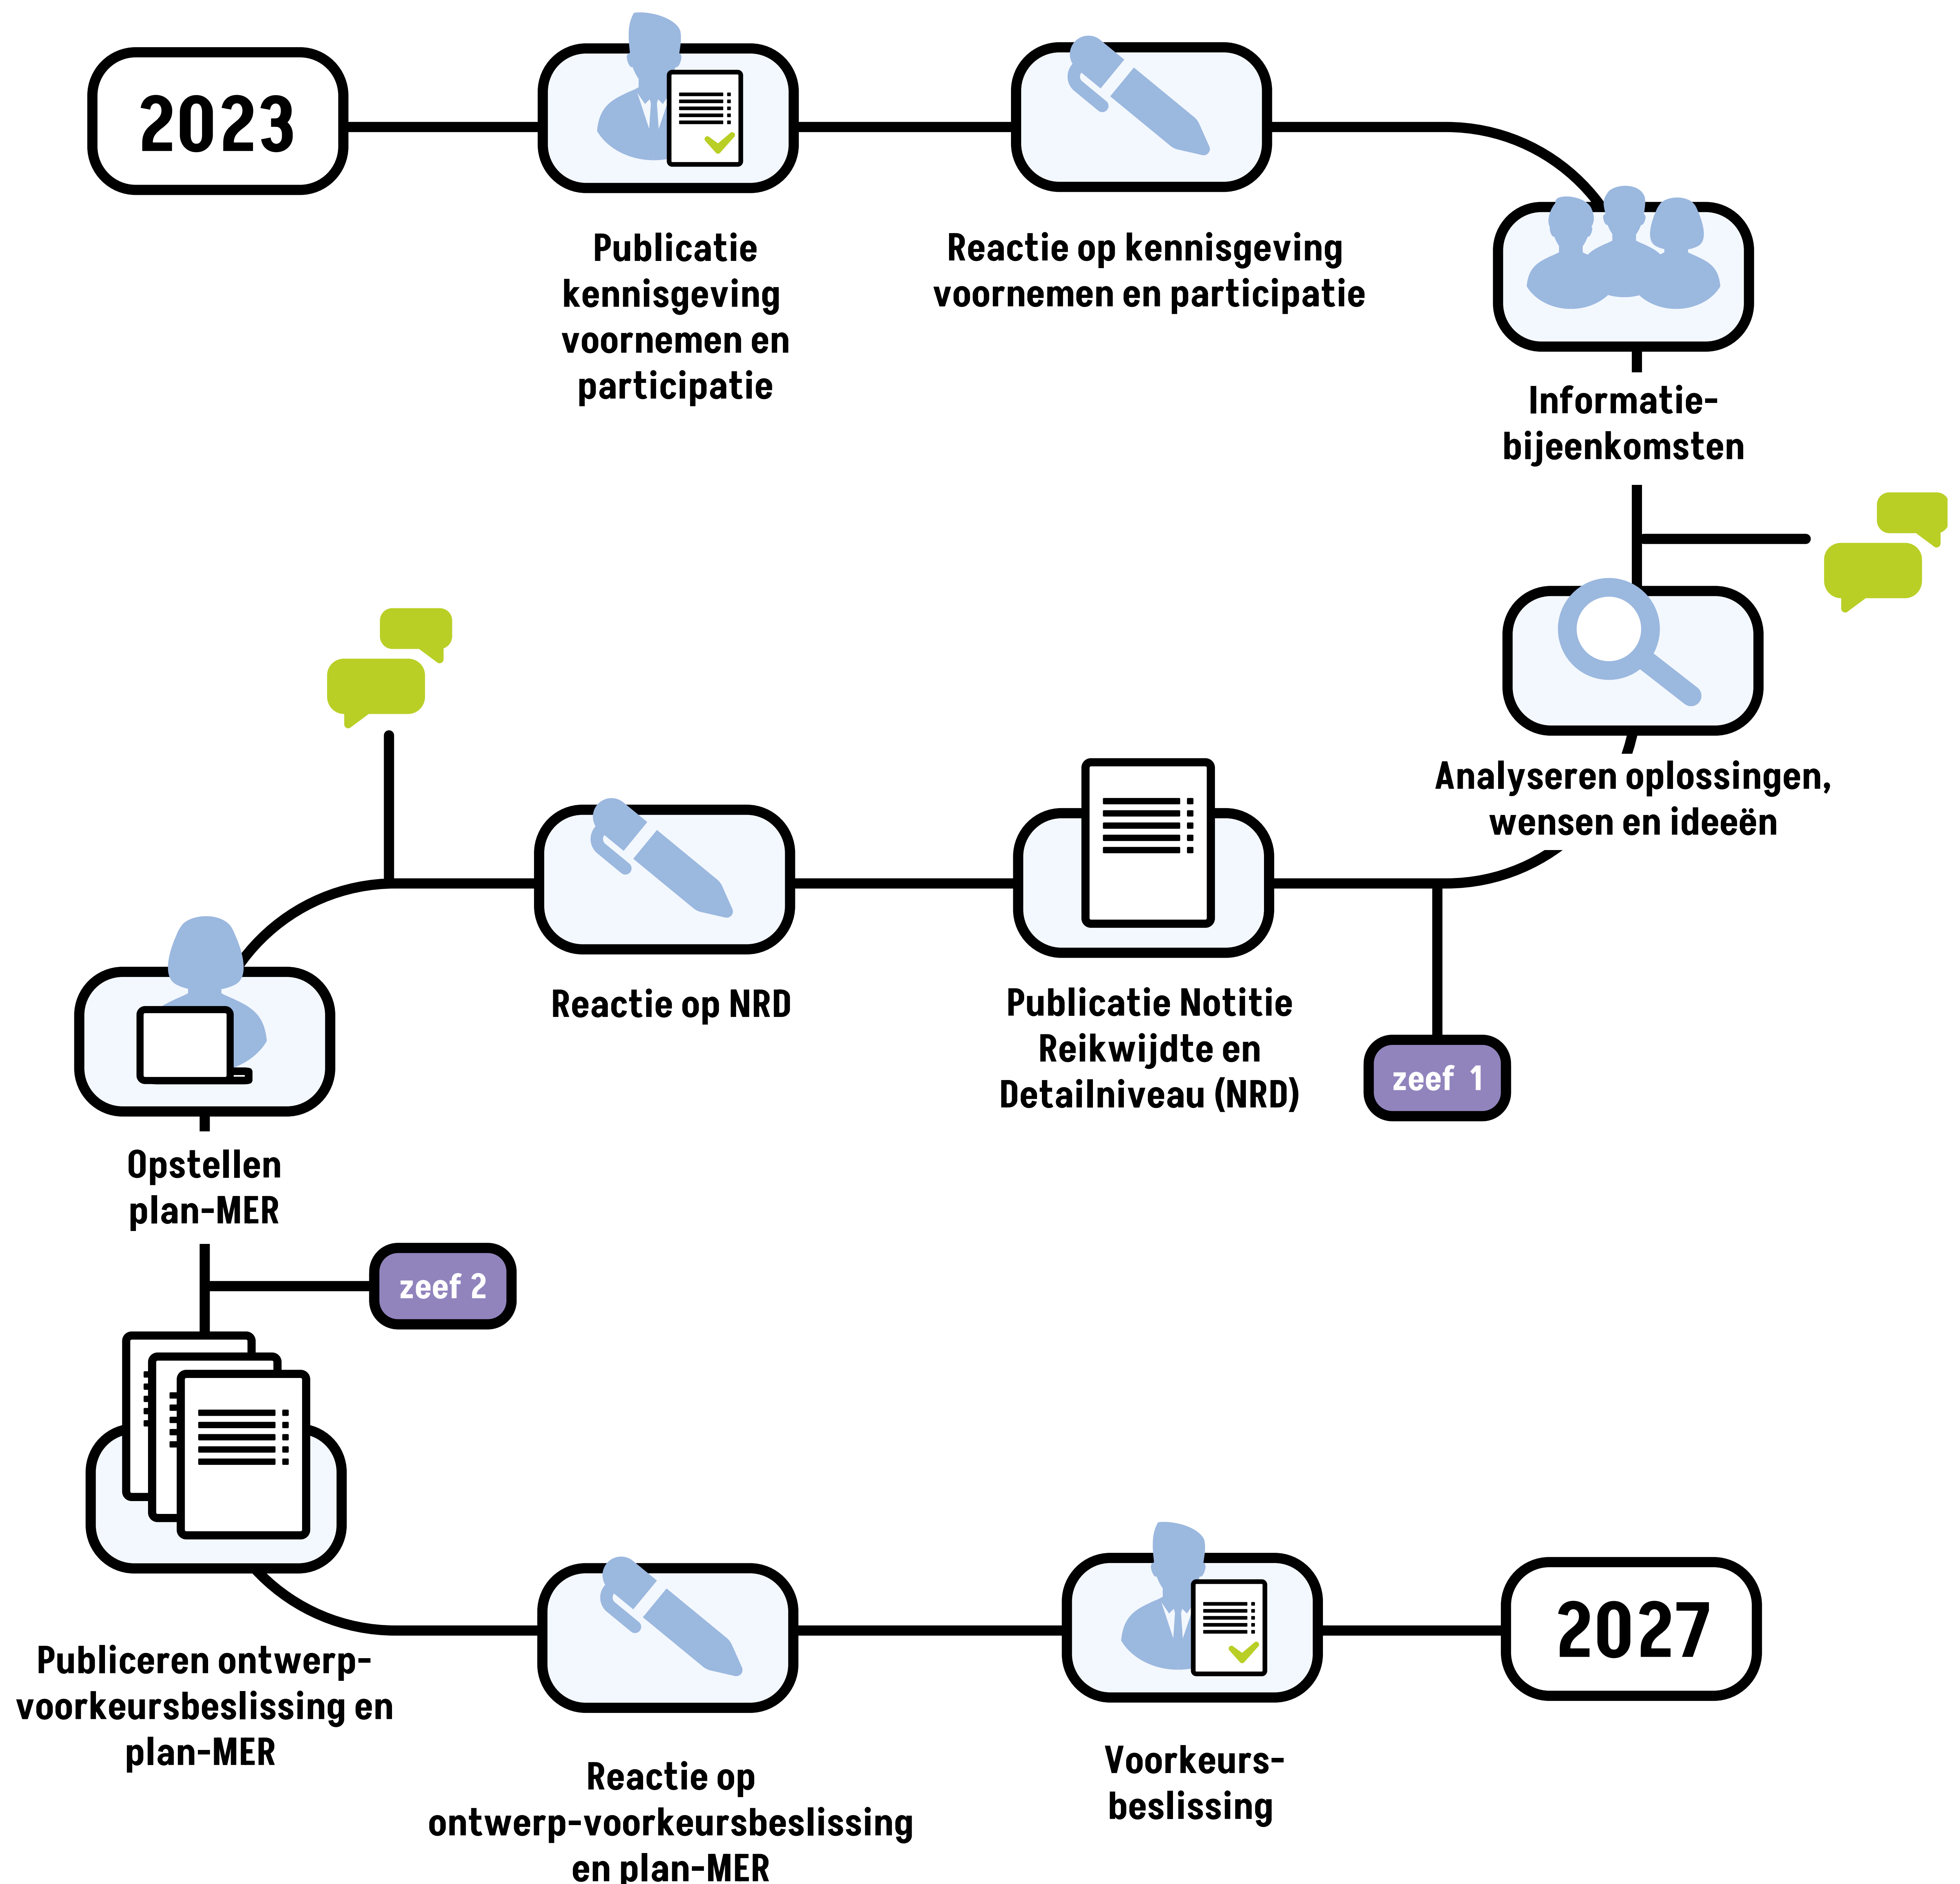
2023

Publicatie kennisgeving voornemen en participatie

Reactie op kennisgeving voornemen en participatie

Informatie-bijeenkomsten

Analyseren oplossingen, wensen en ideeën

zeef 1

Publicatie Notitie Reikwijdte en Detailniveau (NRD)

Reactie op NRD

Opstellen plan-MER

zeef 2

Publiceren ontwerp-voorkeursbeslissing en plan-MER

Reactie op ontwerp-voorkeursbeslissing en plan-MER

Voorkeurs-beslissing

2027